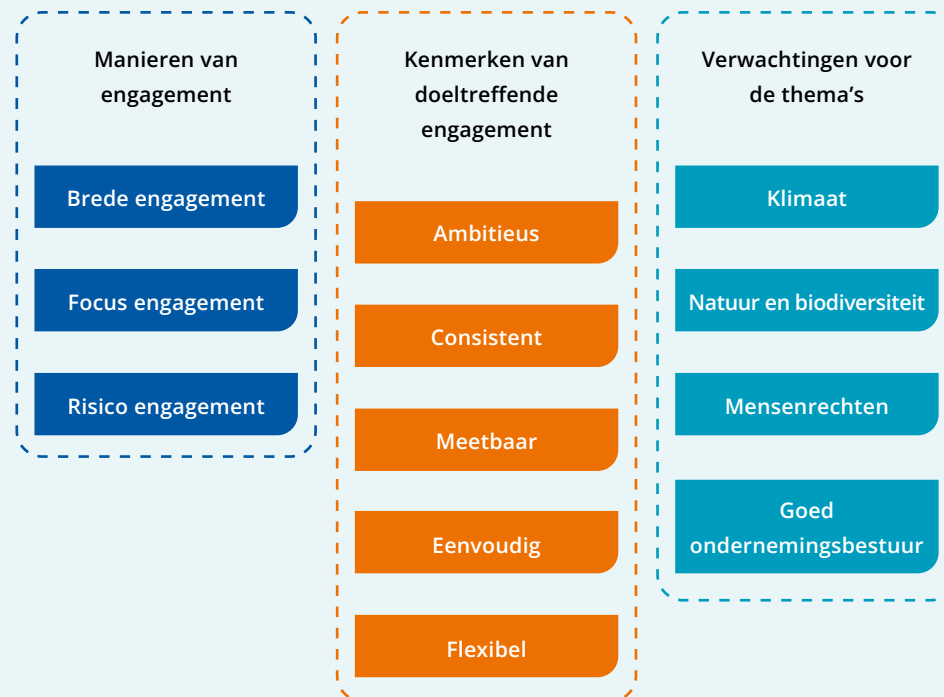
Manieren van engagement

Brede engagement

Focus engagement

Risico engagement

Kenmerken van doeltreffende engagement

Ambitieus

Consistent

Meetbaar

Eenvoudig

Flexibel

Verwachtingen voor de thema's

Klimaat

Natuur en biodiversiteit

Mensenrechten

Goed ondernemingsbestuur